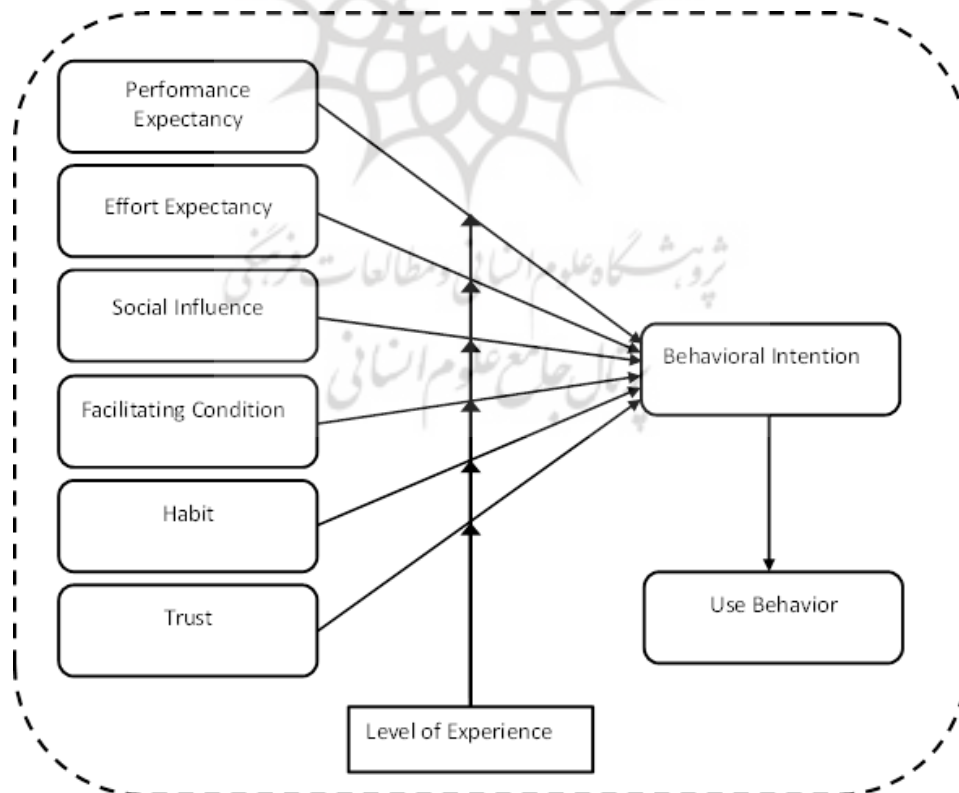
Perfomance Expectancy

Effort Expectancy

Social Influence

Facilitating Condition

Habit

Trust

Behavioral Intention

Use Behavior

Level of Experience

پژوهشگاه علوم انسانی و مطالعات فرهنگی
پرتال جامع علوم انسانی